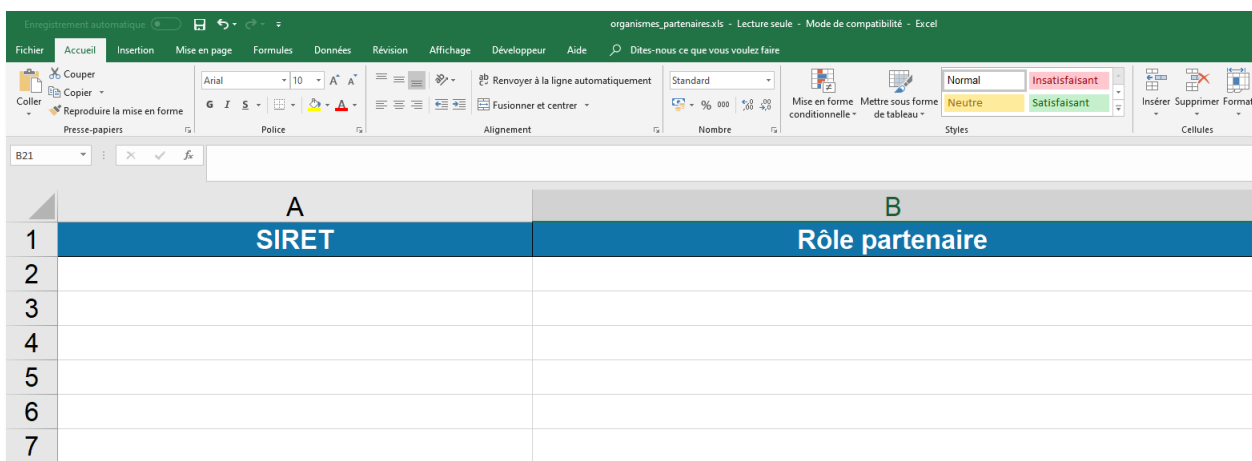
Enregistrement automatique

organismes_partenaires.xls - Lecture seule - Mode de compatibilité - Excel

Fichier Accueil Insertion Mise en page Formules Données Révision Affichage Développeur Aide Dites-nous ce que vous voulez faire

Couper
Copier
Coller
Reproduire la mise en forme
Presse-papiers

Arial 10
G I S
Police

Renvoyer à la ligne automatiquement
Fusionner et centrer
Alignement

Standard
% 000
Nombre

Mise en forme conditionnelle
Mettre sous forme de tableau
Normal
Insatisfaisant
Neutre
Satisfaisant
Styles

Insérer Supprimer Format
Cellules

B21

| | A | B |
|---|---|---|
| 1 | SIRET | Rôle partenaire |
| 2 | | |
| 3 | | |
| 4 | | |
| 5 | | |
| 6 | | |
| 7 | | |